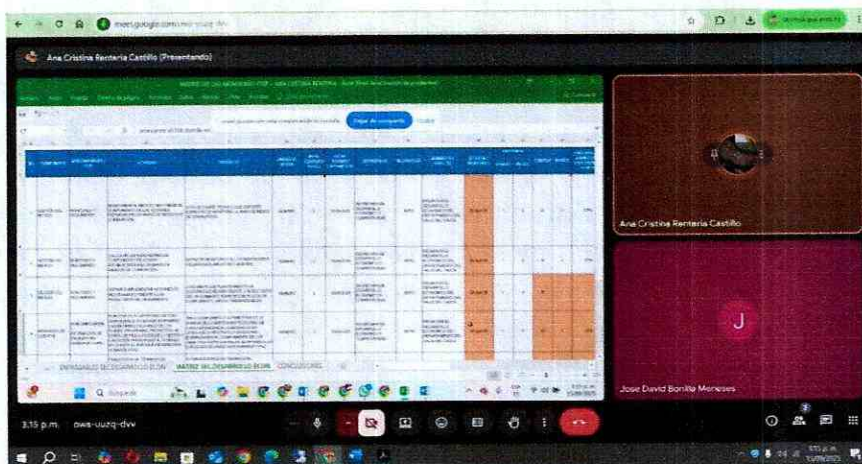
meet.google.com/owa-uuzq-dvv

Ana Cristina Renteria Castillo (Presentando)

Dejar de compartir

ENTREGABLE SECOP/MATRIZ ECDM

MATRIZ SEGUIMIENTO ECDM

CONCLUSIONES

Q Buscar

Ana Cristina Renteria Castillo

J

Jose David Bonilla Meneses

3:15 p. m. | owa-uuzq-dvv